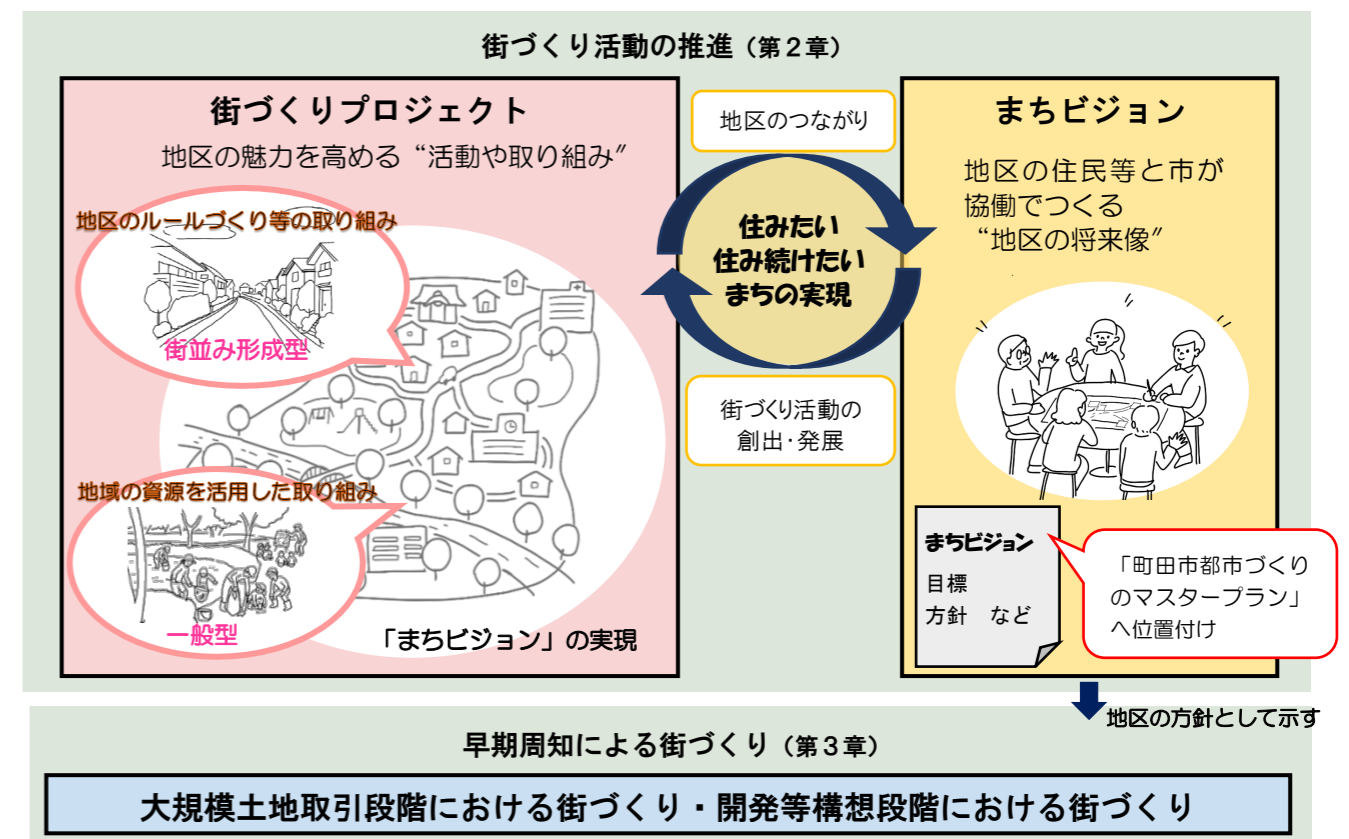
街づくり活動の推進（第２章）

街づくりプロジェクト

地区の魅力を高める“活動や取り組み”

地区のルールづくり等の取り組み

街並み形成型

地域の資源を活用した取り組み

一般型

「まちビジョン」の実現

地区のつながり

住みたい
住み続けたい
まちの実現

街づくり活動の
創出･発展

まちビジョン

地区の住民等と市が
協働でつくる
“地区の将来像”

まちビジョン
目標
方針　など

「町田市都市づくりのマスタープラン」へ位置付け

地区の方針として示す

早期周知による街づくり（第３章）

大規模土地取引段階における街づくり・開発等構想段階における街づくり